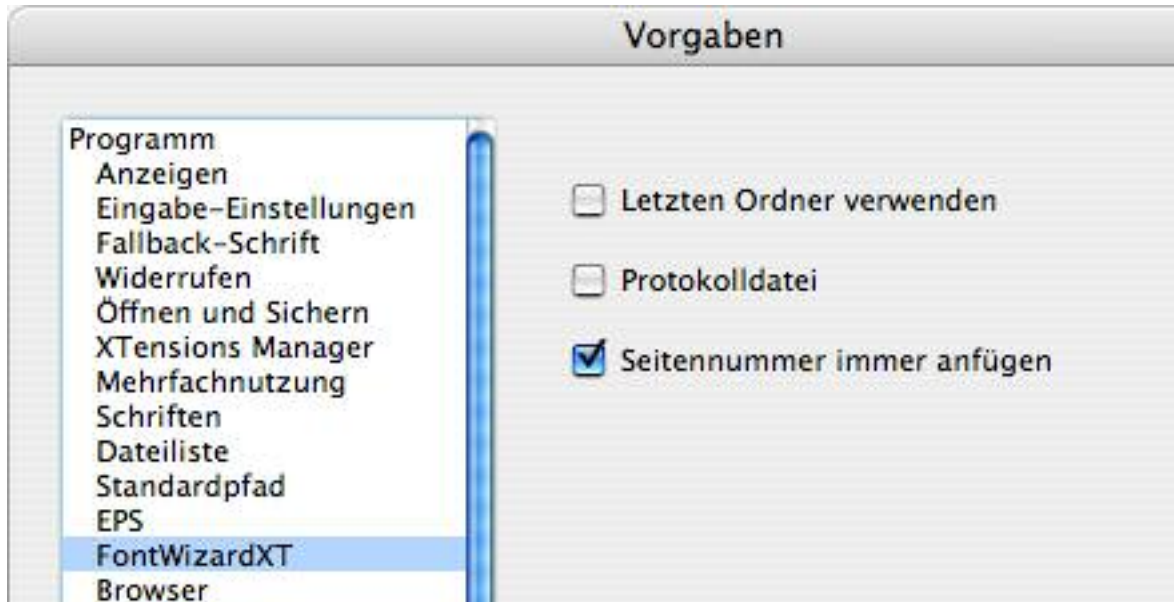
Vorgaben

Programm
Anzeigen
Eingabe-Einstellungen
Fallback-Schrift
Widerrufen
Öffnen und Sichern
XTensions Manager
Mehrfachnutzung
Schriften
Dateiliste
Standardpfad
EPS
FontWizardXT
Browser

Letzten Ordner verwenden

Protokolldatei

Seitennummer immer anfügen